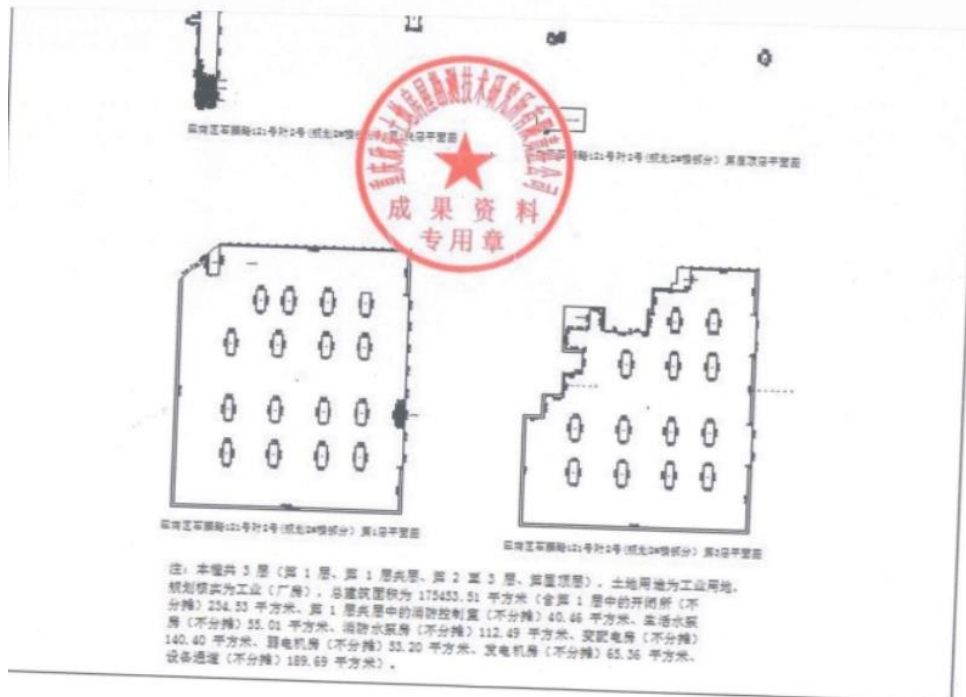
巫溪区石滩路121号附2号（规划2#楼部分）屋顶平面图

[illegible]路121号附2号（规划2#楼部分）屋面层平面图

重庆市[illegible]技术研究所有限公司

成果资料
专用章

巫溪区石滩路121号附2号（规划2#楼部分）第1层平面图

巫溪区石滩路121号附2号（规划2#楼部分）第2层平面图

注：本幢共 3 层（第 1 层、第 1 层夹层、第 2 至 3 层、屋面顶层），土地用途为工业用地，规划核实为工业（厂房），总建筑面积为 175453.51 平方米（含第 1 层中的开闭所（不分摊）234.53 平方米、第 1 层夹层中的消防控制室（不分摊）40.46 平方米、生活水泵房（不分摊）55.01 平方米、消防水泵房（不分摊）112.49 平方米、变配电房（不分摊）140.40 平方米、弱电机房（不分摊）53.20 平方米、发电机房（不分摊）65.36 平方米、设备通道（不分摊）189.69 平方米）。